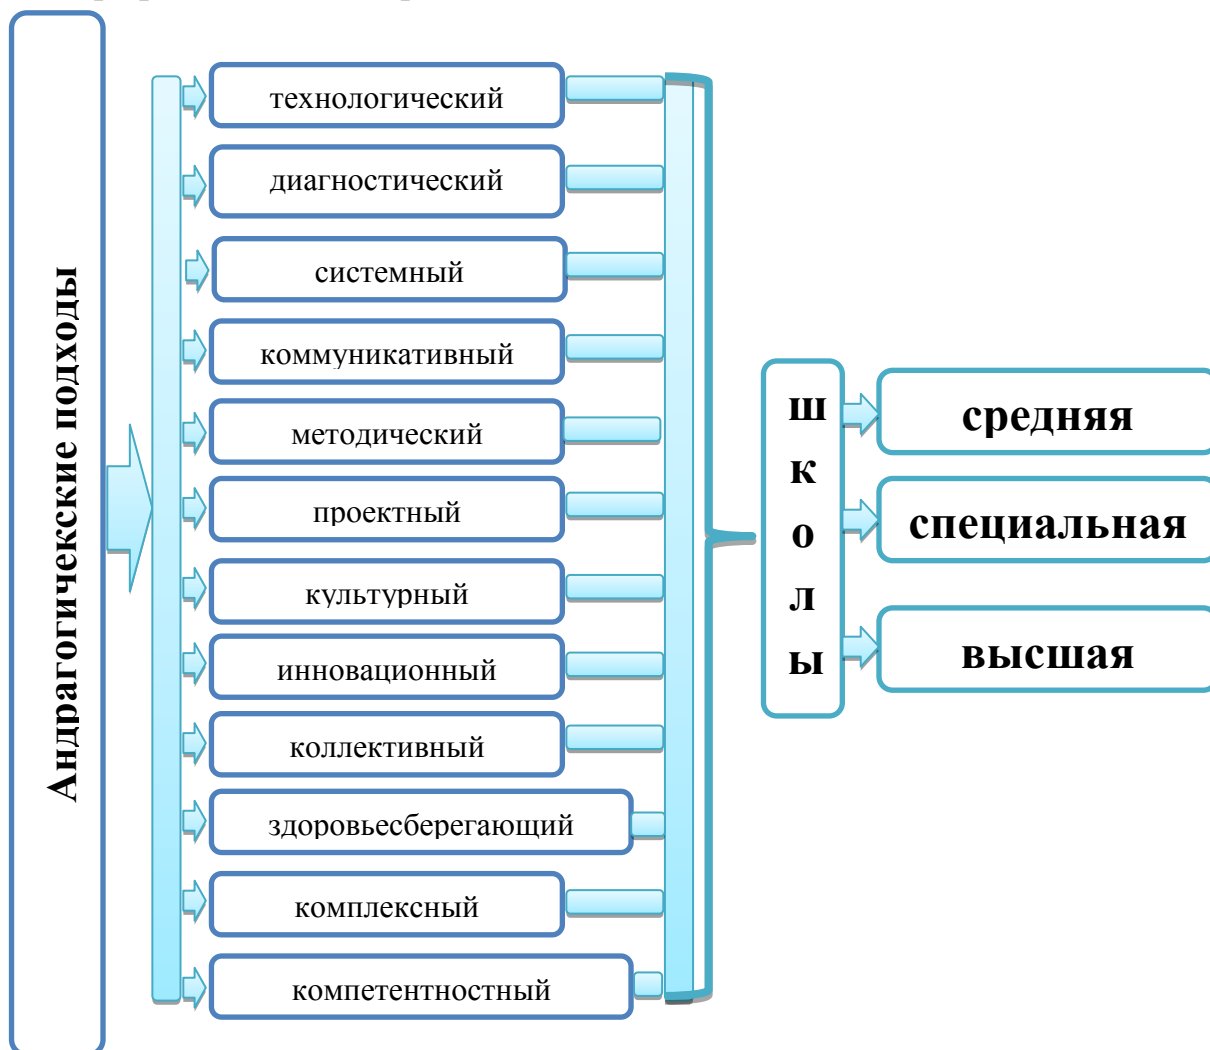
Андрагогичекские подходы

технологический

диагностический

системный

коммуникативный

методический

проектный

культурный

инновационный

коллективный

здоровьесберегающий

комплексный

компетентностный

ш
к
о
л
ы

средняя

специальная

высшая